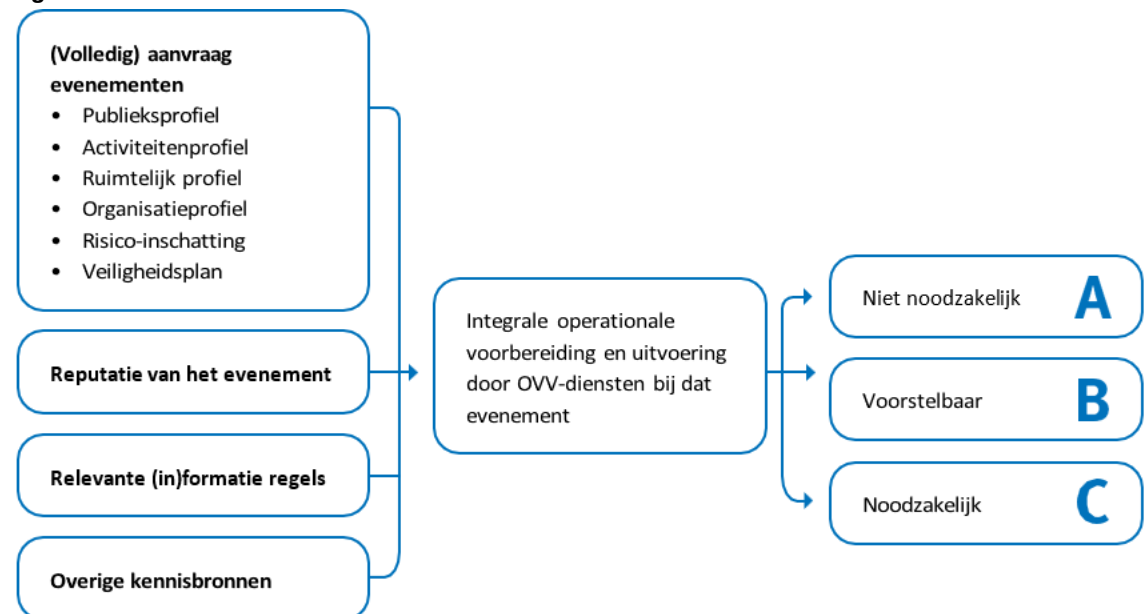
(Volledig) aanvraag evenementen
- Publieksprofiel
- Activiteitenprofiel
- Ruimtelijk profiel
- Organisatieprofiel
- Risico-inschatting
- Veiligheidsplan

Reputatie van het evenement

Relevante (in)formatie regels

Overige kennisbronnen

Integrale operationale voorbereiding en uitvoering door OVV-diensten bij dat evenement

Niet noodzakelijk A

Voorstelbaar B

Noodzakelijk C